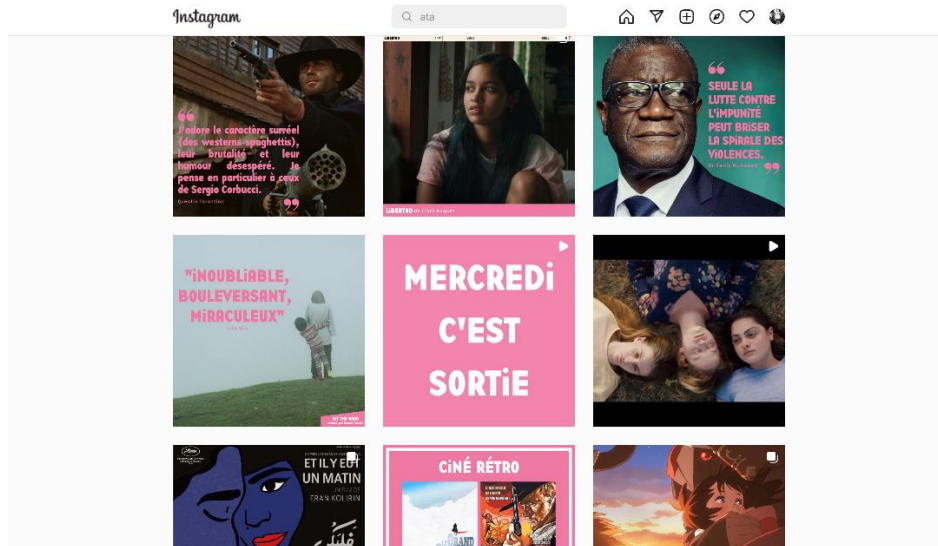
Instagram

ata

"J'adore le caractère surréel (des westerns spaghettis), leur brutalité et leur humour désespéré. Je pense en particulier à ceux de Sergio Corbucci."
Quentin Tarantino

LIBERTAD

"SEULE LA LUTTE CONTRE L'IMPUNITÉ PEUT BRISER LA SPIRALE DES VIOLENCES."

"iNOUBLiABLE, BOULEVERSANT, MiRACULEUX"

MERCREDi C'EST SORTiE

ET IL Y EUT UN MATIN
ERAN KOLIRIN

CINÉ RÉTRO